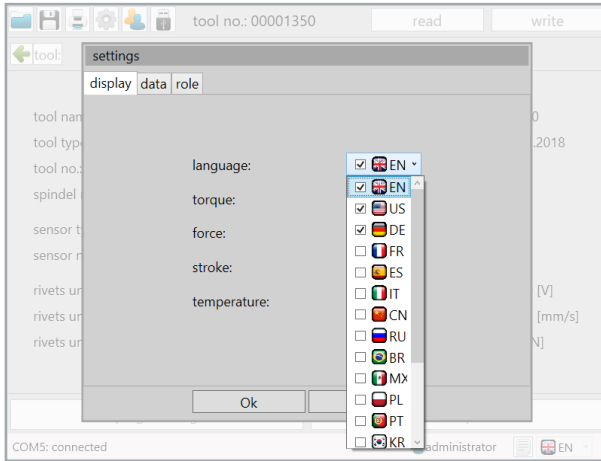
tool no.: 00001350
read
write
tool
settings
display data role
tool nam
tool typ
tool no.:
spindel
sensor t
sensor n
rivets ur
rivets ur
rivets ur
0
.2018
language:
torque:
force:
stroke:
temperature:
EN
EN
US
DE
FR
ES
IT
CN
RU
BR
MX
PL
PT
KR
[V]
[mm/s]
N]
Ok
COM5: connected
administrator
EN